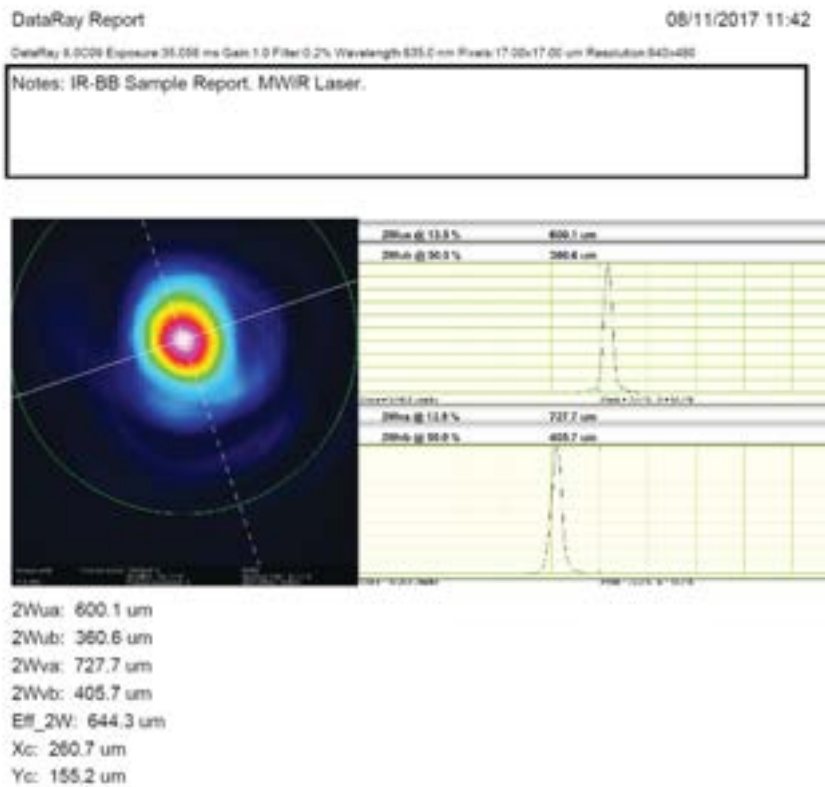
DataRay Report

08/11/2017 11:42

DataRay 8.0C09 Exposure 35.056 ms Gain 1.0 Filter 0.2% Wavelength 635.0 nm Pixels 17.00x17.00 um Resolution 640x480

Notes: IR-BB Sample Report. MWIR Laser.

| 2Wua @ 13.5 % | 600.1 um |
|---|---|
| 2Wub @ 50.0 % | 360.6 um |

| 2Wva @ 13.5 % | 727.7 um |
|---|---|
| 2Wvb @ 50.0 % | 405.7 um |

2Wua: 600.1 um
2Wub: 360.6 um
2Wva: 727.7 um
2Wvb: 405.7 um
Eff_2W: 644.3 um
Xc: 260.7 um
Yc: 155.2 um